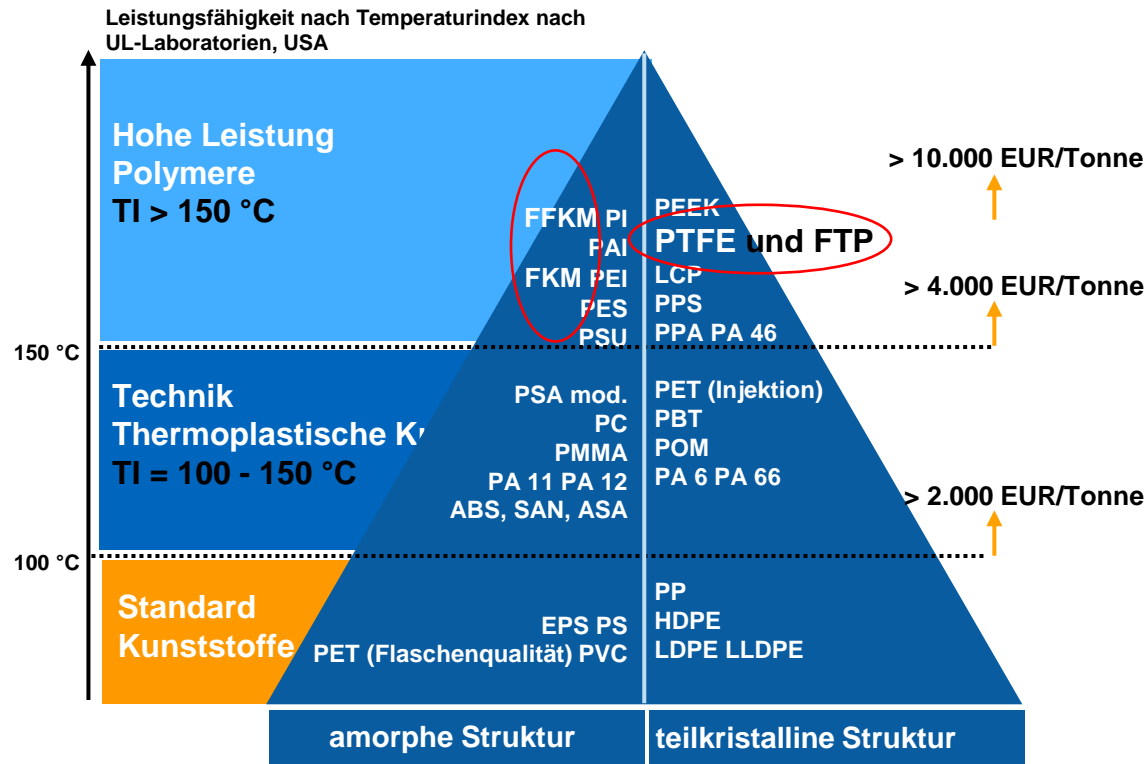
Leistungsfähigkeit nach Temperaturindex nach UL-Laboratorien, USA

Hohe Leistung Polymere
TI > 150 °C

150 °C

Technik Thermoplastische K

TI = 100 - 150 °C

100 °C

Standard Kunststoffe

FFKM PI
PAI
FKM PEI
PES
PSU

PEEK
PTFE und FTP
LCP
PPS
PPA PA 46

PSA mod.
PC
PMMA
PA 11 PA 12
ABS, SAN, ASA

PET (Injektion)
PBT
POM
PA 6 PA 66

EPS PS
PET (Flaschenqualität) PVC

PP
HDPE
LDPE LLDPE

> 10.000 EUR/Tonne

> 4.000 EUR/Tonne

> 2.000 EUR/Tonne

amorphe Struktur

teilkristalline Struktur